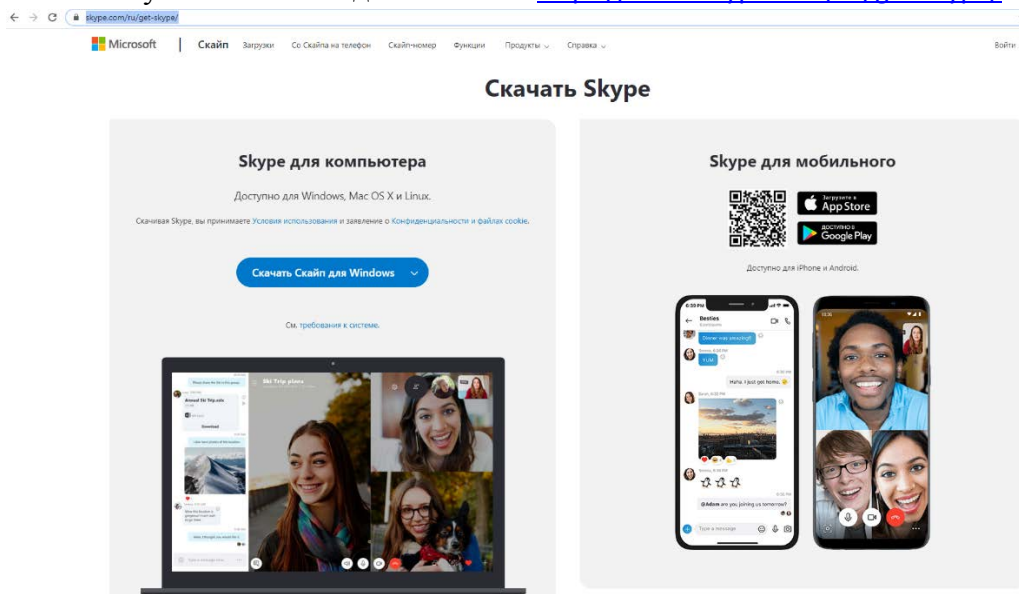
skype.com/ru/get-skype/

Microsoft | Скайп Загрузки Со Скайпа на телефон Скайп-номер Функции Продукты Справка Войти

Скачать Skype

Skype для компьютера

Доступно для Windows, Mac OS X и Linux.

Скачивая Skype, вы принимаете Условия использования и заявление о Конфиденциальности и файлах cookie.

Скачать Скайп для Windows

См. требования к системе.

Ski Trip plans

Skype для мобильного

Загрузите в App Store

ДОСТУПНО В Google Play

Доступно для iPhone и Android.

Besties

Dinner was amazing!!

YUM

Haha. I just got home.

@Adam are you joining us tomorrow?

Type a message